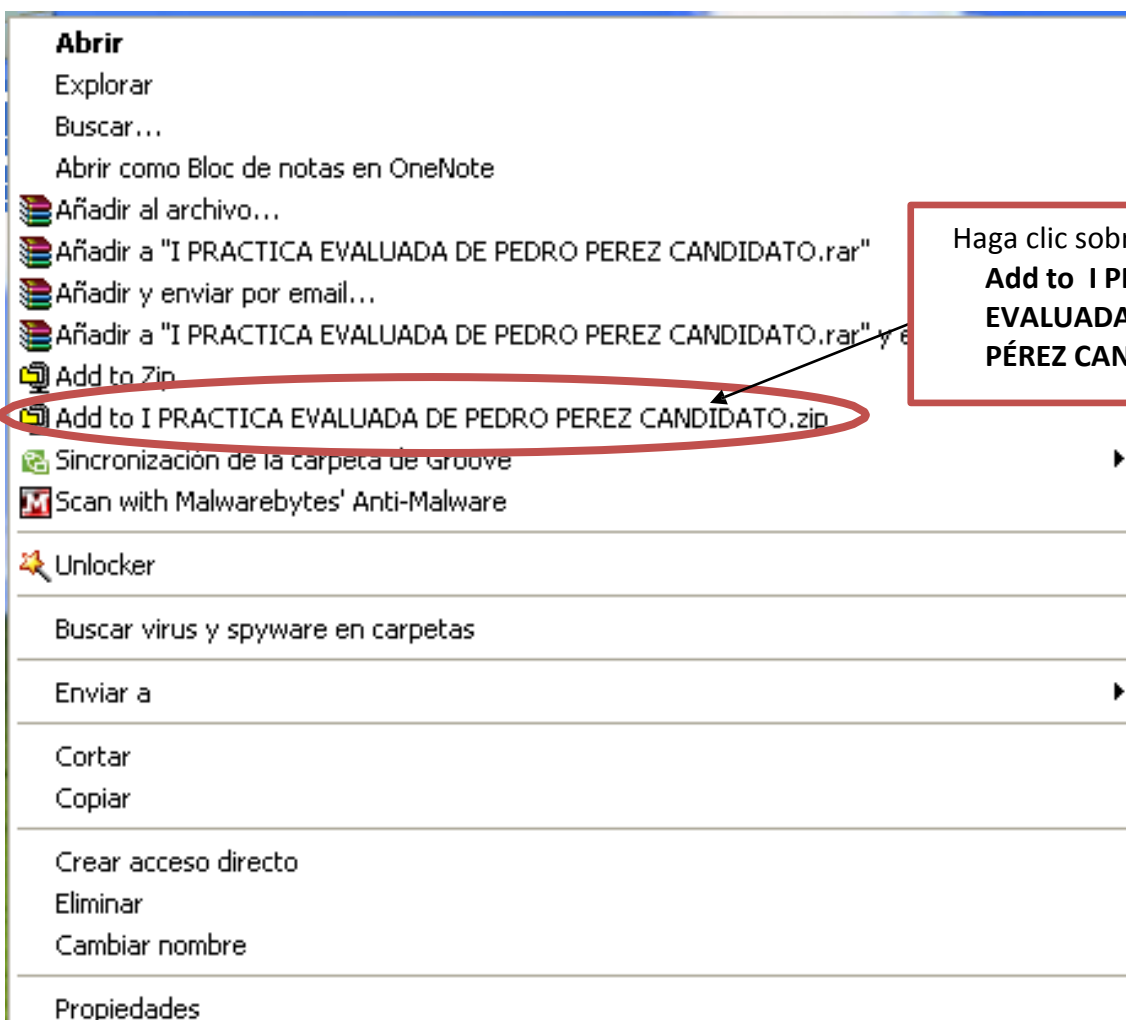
Abrir
Explorar
Buscar...
Abrir como Bloc de notas en OneNote
Añadir al archivo...
Añadir a "I PRACTICA EVALUADA DE PEDRO PEREZ CANDIDATO.rar"
Añadir y enviar por email...
Añadir a "I PRACTICA EVALUADA DE PEDRO PEREZ CANDIDATO.rar" y e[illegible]
Add to Zip
Add to I PRACTICA EVALUADA DE PEDRO PEREZ CANDIDATO.zip
Sincronización de la carpeta de Groove
Scan with Malwarebytes' Anti-Malware
Unlocker
Buscar virus y spyware en carpetas
Enviar a
Cortar
Copiar
Crear acceso directo
Eliminar
Cambiar nombre
Propiedades

Haga clic sobr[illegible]
**Add to I P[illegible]**
**EVALUADA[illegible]**
**PÉREZ CAN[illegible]**